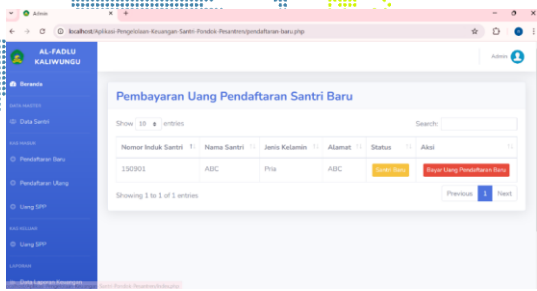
Admin
localhost/Aplikasi-Pengelolaan-Keuangan-Santri-Pondok-Pesantren/pendaftaran-baru.php

AL-FADLU KALIWUNGU

Beranda
DATA MASTER
Data Santri
KAS MASUK
Pendaftaran Baru
Pendaftaran Ulang
Uang SPP
KAS KELUAR
Uang SPP
LAPORAN
Data Laporan Keuangan

Admin

Pembayaran Uang Pendaftaran Santri Baru

Show 10 entries
Search:

| Nomor Induk Santri | Nama Santri | Jenis Kelamin | Alamat | Status | Aksi |
|---|---|---|---|---|---|
| 150901 | ABC | Pria | ABC | Santri Baru | Bayar Uang Pendaftaran Baru |

Showing 1 to 1 of 1 entries
Previous 1 Next